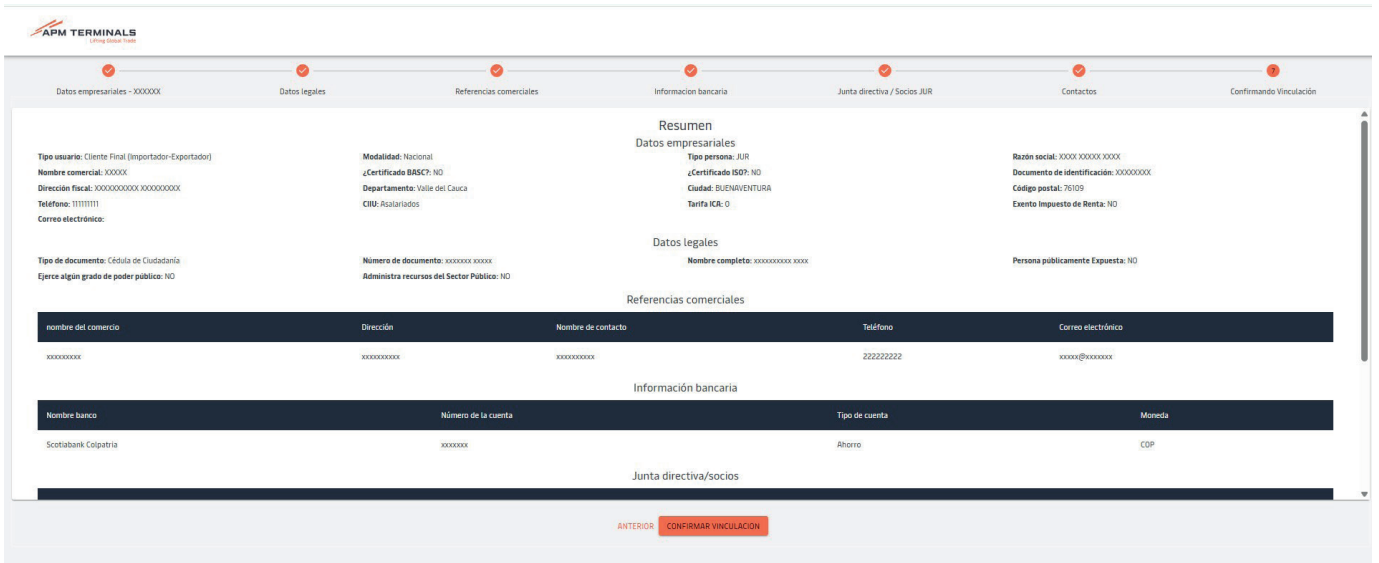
APM TERMINALS
Lifting Global Trade

Datos empresariales - XXXXXX
Datos legales
Referencias comerciales
Informacion bancaria
Junta directiva / Socios JUR
Contactos
7
Confirmando Vinculación

Resumen

Datos empresariales

Tipo usuario: Cliente Final (Importador-Exportador)
Modalidad: Nacional
Tipo persona: JUR
Razón social: XXXX XXXXX XXXX
Nombre comercial: XXXXX
¿Certificado BASC?: NO
¿Certificado ISO?: NO
Documento de identificación: XXXXXXXX
Dirección fiscal: XXXXXXXXXX XXXXXXXXX
Departamento: Valle del Cauca
Ciudad: BUENAVENTURA
Código postal: 76109
Teléfono: 111111111
CIIU: Asalariados
Tarifa ICA: 0
Exento Impuesto de Renta: NO
Correo electrónico:

Datos legales

Tipo de documento: Cédula de Ciudadanía
Número de documento: xxxxxxx xxxxx
Nombre completo: xxxxxxxxxx xxxx
Persona públicamente Expuesta: NO
Ejerce algún grado de poder público: NO
Administra recursos del Sector Público: NO

Referencias comerciales

| nombre del comercio | Dirección | Nombre de contacto | Teléfono | Correo electrónico |
|---|---|---|---|---|
| xxxxxxxxx | xxxxxxxxxx | xxxxxxxxxx | 222222222 | xxxxx@xxxxxxx |

Información bancaria

| Nombre banco | Número de la cuenta | Tipo de cuenta | Moneda |
|---|---|---|---|
| Scotiabank Colpatria | xxxxxxx | Ahorro | COP |

Junta directiva/socios

ANTERIOR
CONFIRMAR VINCULACION